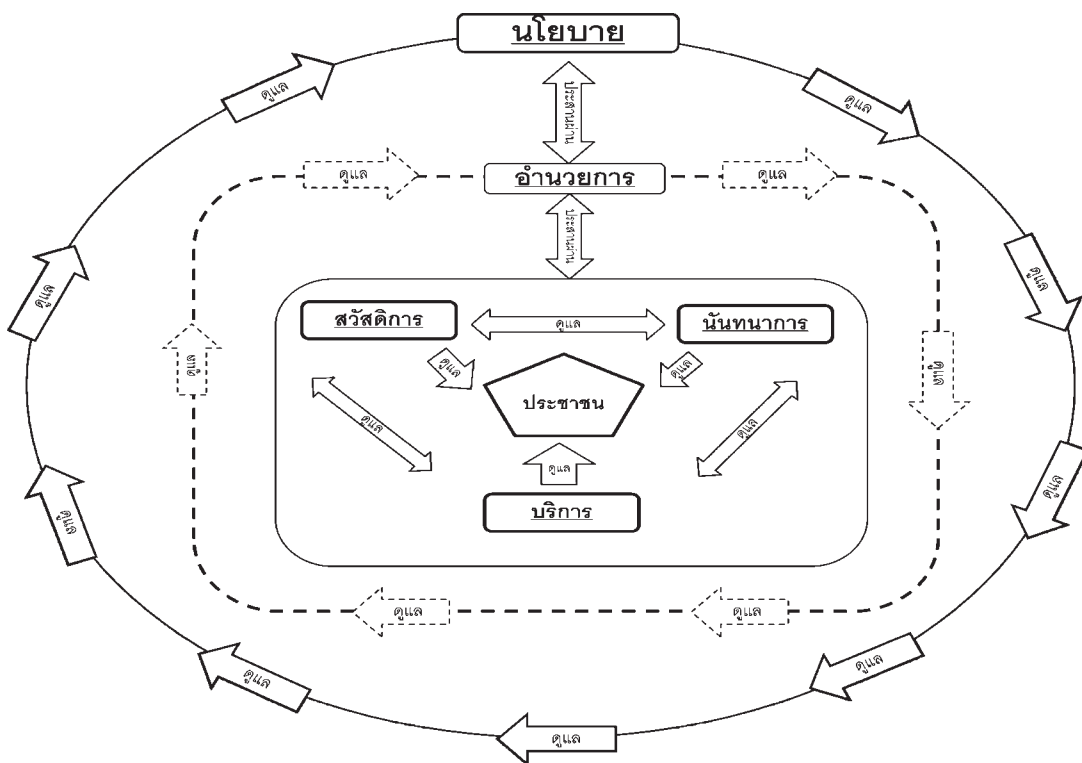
นโยบาย

ดูแล

ดูแล

ประสานงาน

ดูแล

อำนวยการ

ดูแล

ประสานงาน

ดูแล

ดูแล

สวัสดิการ

ดูแล

นันทนาการ

ดูแล

ดูแล

ดูแล

ประชาชน

ดูแล

ดูแล

ดูแล

ดูแล

ดูแล

บริการ

ดูแล

ดูแล

ดูแล

ดูแล

ดูแล

ดูแล

ดูแล

ดูแล